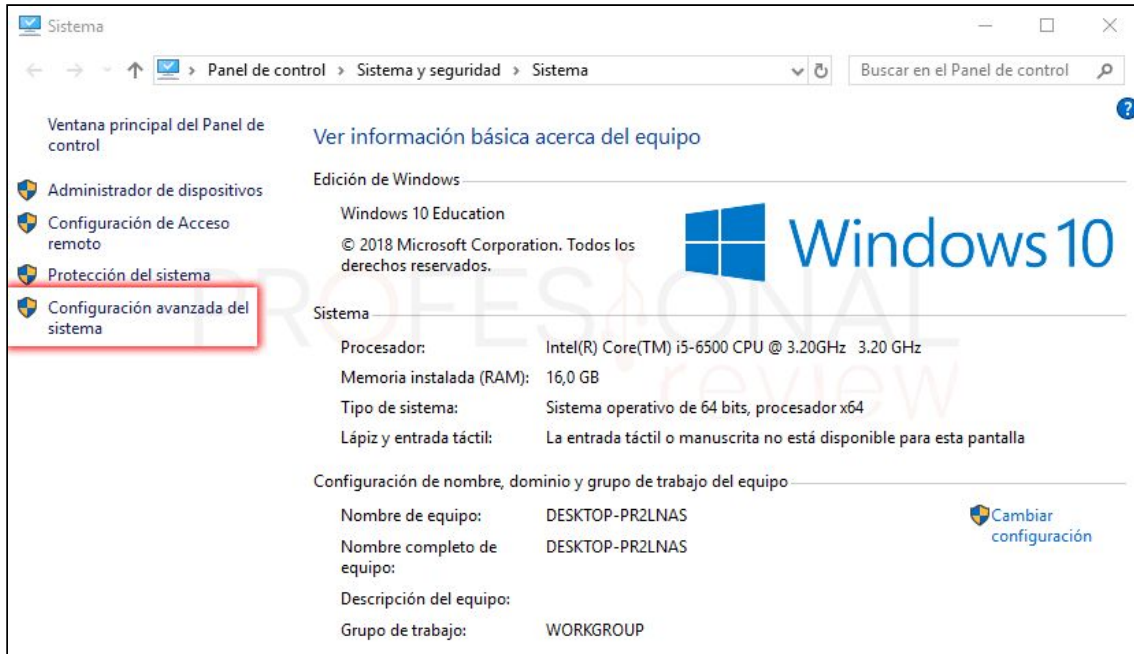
Sistema

Panel de control › Sistema y seguridad › Sistema

Buscar en el Panel de control

Ventana principal del Panel de control

Administrador de dispositivos

Configuración de Acceso remoto

Protección del sistema

Configuración avanzada del sistema

Ver información básica acerca del equipo

Edición de Windows

Windows 10 Education

© 2018 Microsoft Corporation. Todos los derechos reservados.

Windows 10

PROFESIONAL review

Sistema

| | |
|---|---|
| Procesador: | Intel(R) Core(TM) i5-6500 CPU @ 3.20GHz 3.20 GHz |
| Memoria instalada (RAM): | 16,0 GB |
| Tipo de sistema: | Sistema operativo de 64 bits, procesador x64 |
| Lápiz y entrada táctil: | La entrada táctil o manuscrita no está disponible para esta pantalla |

Configuración de nombre, dominio y grupo de trabajo del equipo

| | |
|---|---|
| Nombre de equipo: | DESKTOP-PR2LNAS |
| Nombre completo de equipo: | DESKTOP-PR2LNAS |
| Descripción del equipo: | |
| Grupo de trabajo: | WORKGROUP |

Cambiar configuración